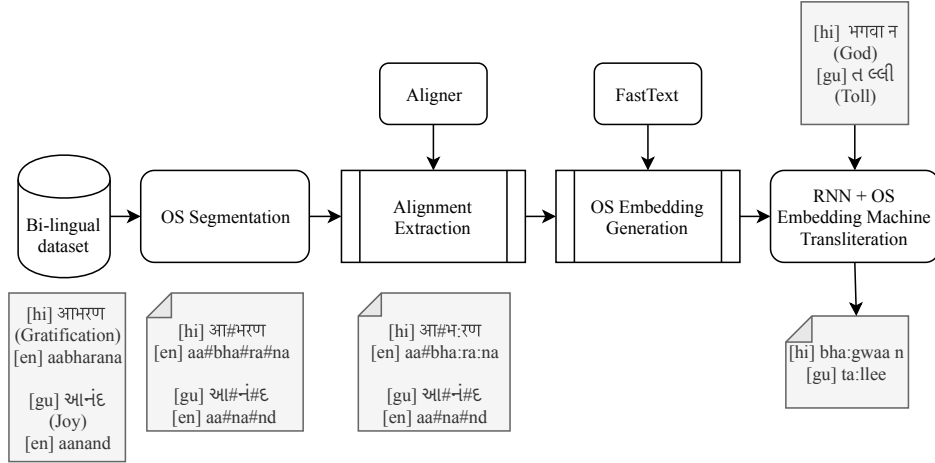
[hi] भगवा न
(God)
[gu] ત લ્લી
(Toll)

Aligner

FastText

Bi-lingual dataset

OS Segmentation

Alignment Extraction

OS Embedding Generation

RNN + OS Embedding Machine Transliteration

[hi] आभरण
(Gratification)
[en] aabharana

[gu] આનંદ
(Joy)
[en] aanand

[hi] आ#भरण
[en] aa#bha#ra#na

[gu] આ#નં#દ
[en] aa#na#nd

[hi] आ#भ:रण
[en] aa#bha:ra:na

[gu] આ#નં#દ
[en] aa#na#nd

[hi] bha:gwaa n
[gu] ta:llee